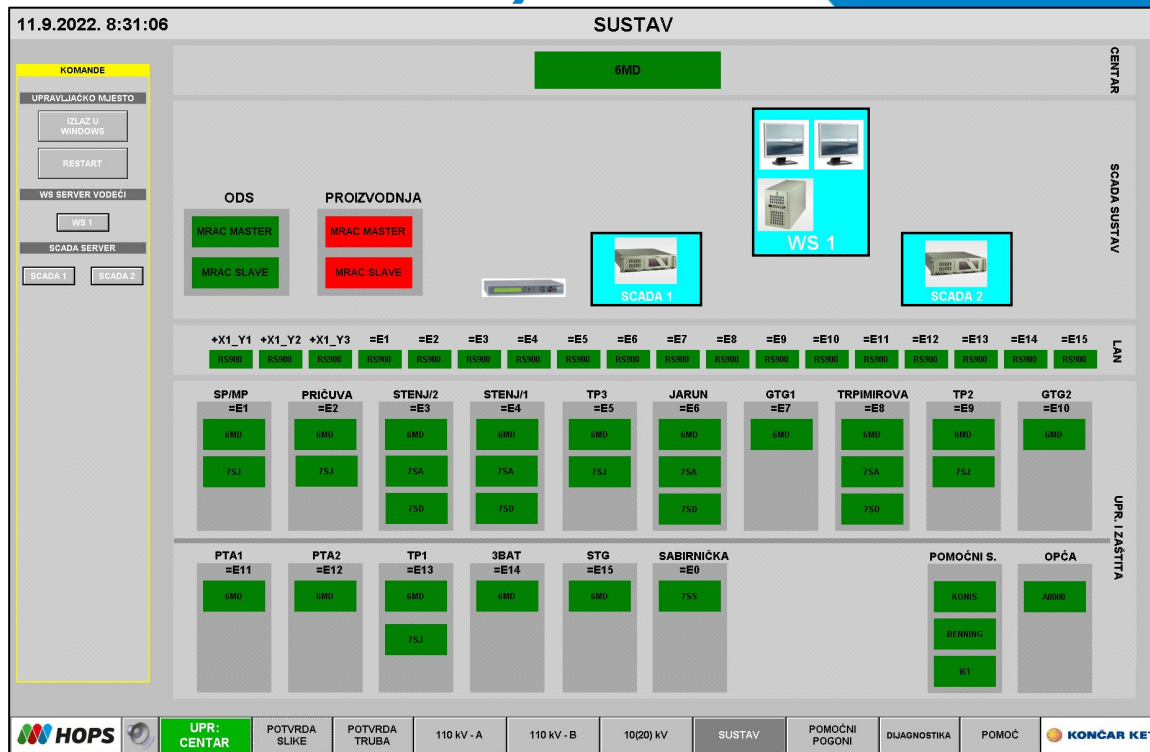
11.9.2022. 8:31:06

SUSTAV

KOMANDE

UPRAVLJAČKO MJESTO

IZLAZ U WINDOWS

RESTART

WS SERVER VODEĆI

WS 1

SCADA SERVER

SCADA 1

SCADA 2

6MD

CENTAR

ODS

MRAC MASTER

MRAC SLAVE

PROIZVODNJA

MRAC MASTER

MRAC SLAVE

SCADA 1

WS 1

SCADA 2

SCADA SUSTAV

| +X1_Y1 | +X1_Y2 | +X1_Y3 | =E1 | =E2 | =E3 | =E4 | =E5 | =E6 | =E7 | =E8 | =E9 | =E10 | =E11 | =E12 | =E13 | =E14 | =E15 |
|---|---|---|---|---|---|---|---|---|---|---|---|---|---|---|---|---|---|
| RS900 | RS900 | RS900 | RS900 | RS900 | RS900 | RS900 | RS900 | RS900 | RS900 | RS900 | RS900 | RS900 | RS900 | RS900 | RS900 | RS900 | RS900 |

LAN

SP/MP =E1
6MD
7SJ

PRIČUVA =E2
6MD
7SJ

STENJ/2 =E3
6MD
7SA
7SD

STENJ/1 =E4
6MD
7SA
7SD

TP3 =E5
6MD
7SJ

JARUN =E6
6MD
7SA
7SD

GTG1 =E7
6MD

TRPIMIROVA =E8
6MD
7SA
7SD

TP2 =E9
6MD
7SJ

GTG2 =E10
6MD

PTA1 =E11
6MD

PTA2 =E12
6MD

TP1 =E13
6MD
7SJ

3BAT =E14
6MD

STG =E15
6MD

SABIRNIČKA =E0
7SS

POMOĆNI S.
KONIS
BENNING
I61

OPĆA
A8000

UPR. I ZAŠTITA

HOPS

UPR: CENTAR

POTVRDA SLIKE

POTVRDA TRUBA

110 kV - A

110 kV - B

10(20) kV

SUSTAV

POMOĆNI POGONI

DIJAGNOSTIKA

POMOĆ

KONČAR KET